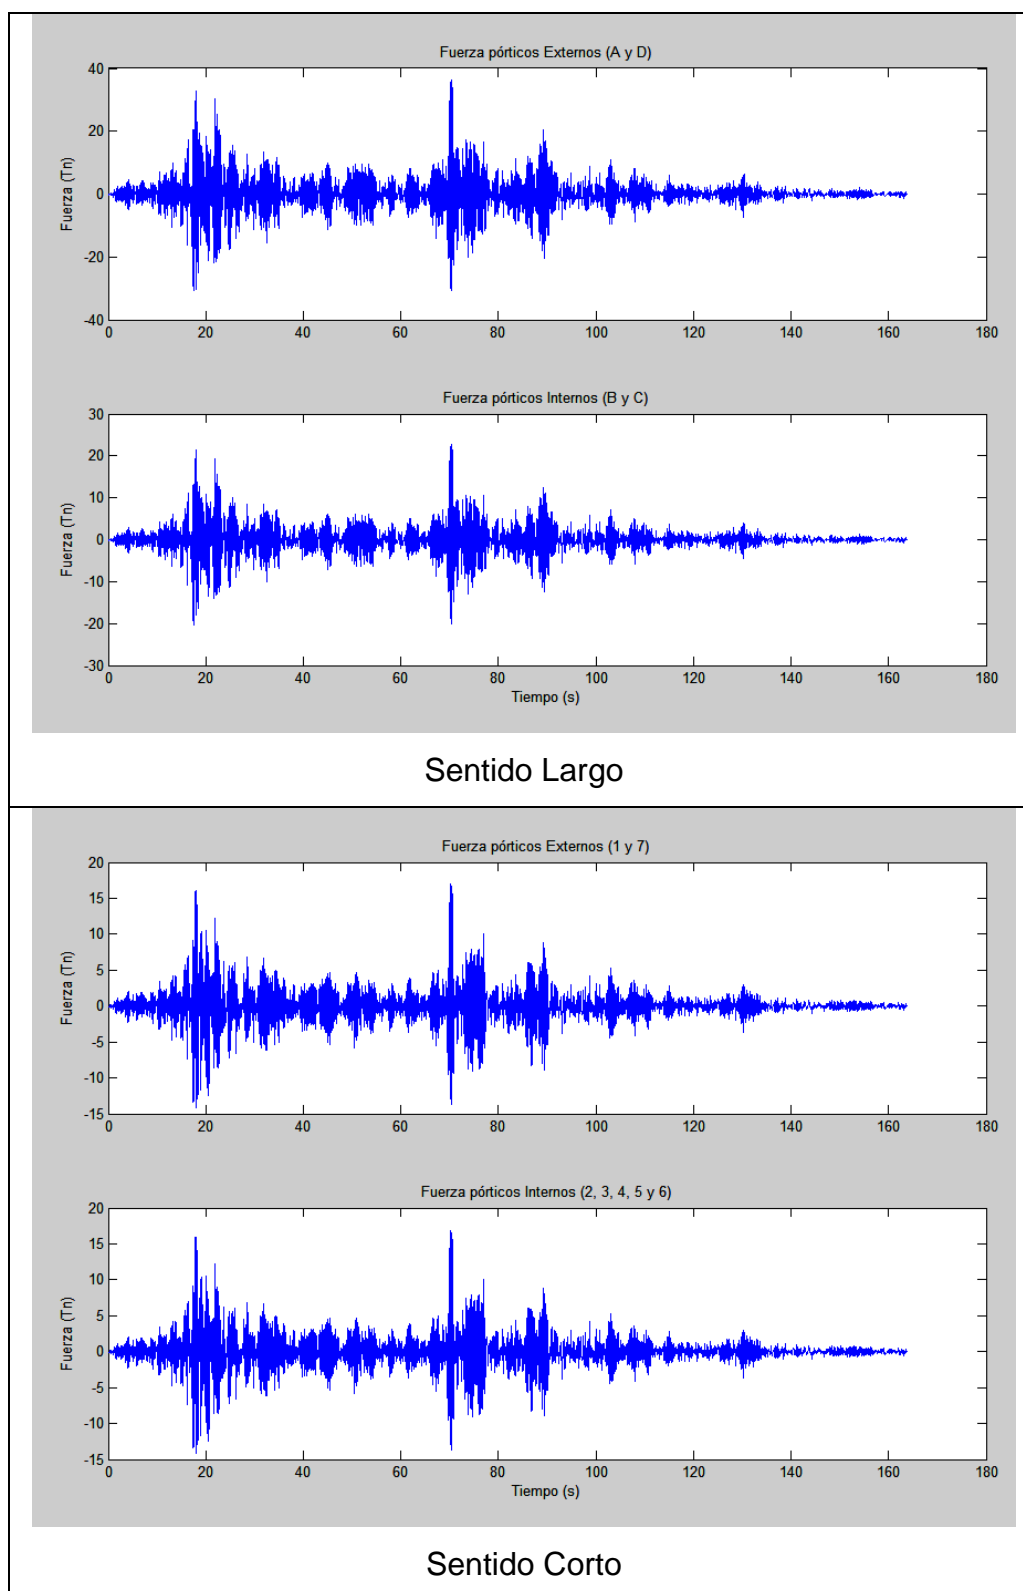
Fuerza pórticos Externos (A y D)

Fuerza (Tn)

40
20
0
-20
-40

0 20 40 60 80 100 120 140 160 180

Fuerza pórticos Internos (B y C)

Fuerza (Tn)

30
20
10
0
-10
-20
-30

0 20 40 60 80 100 120 140 160 180

Tiempo (s)

Sentido Largo

Fuerza pórticos Externos (1 y 7)

Fuerza (Tn)

20
15
10
5
0
-5
-10
-15

0 20 40 60 80 100 120 140 160 180

Fuerza pórticos Internos (2, 3, 4, 5 y 6)

Fuerza (Tn)

20
15
10
5
0
-5
-10
-15

0 20 40 60 80 100 120 140 160 180

Tiempo (s)

Sentido Corto